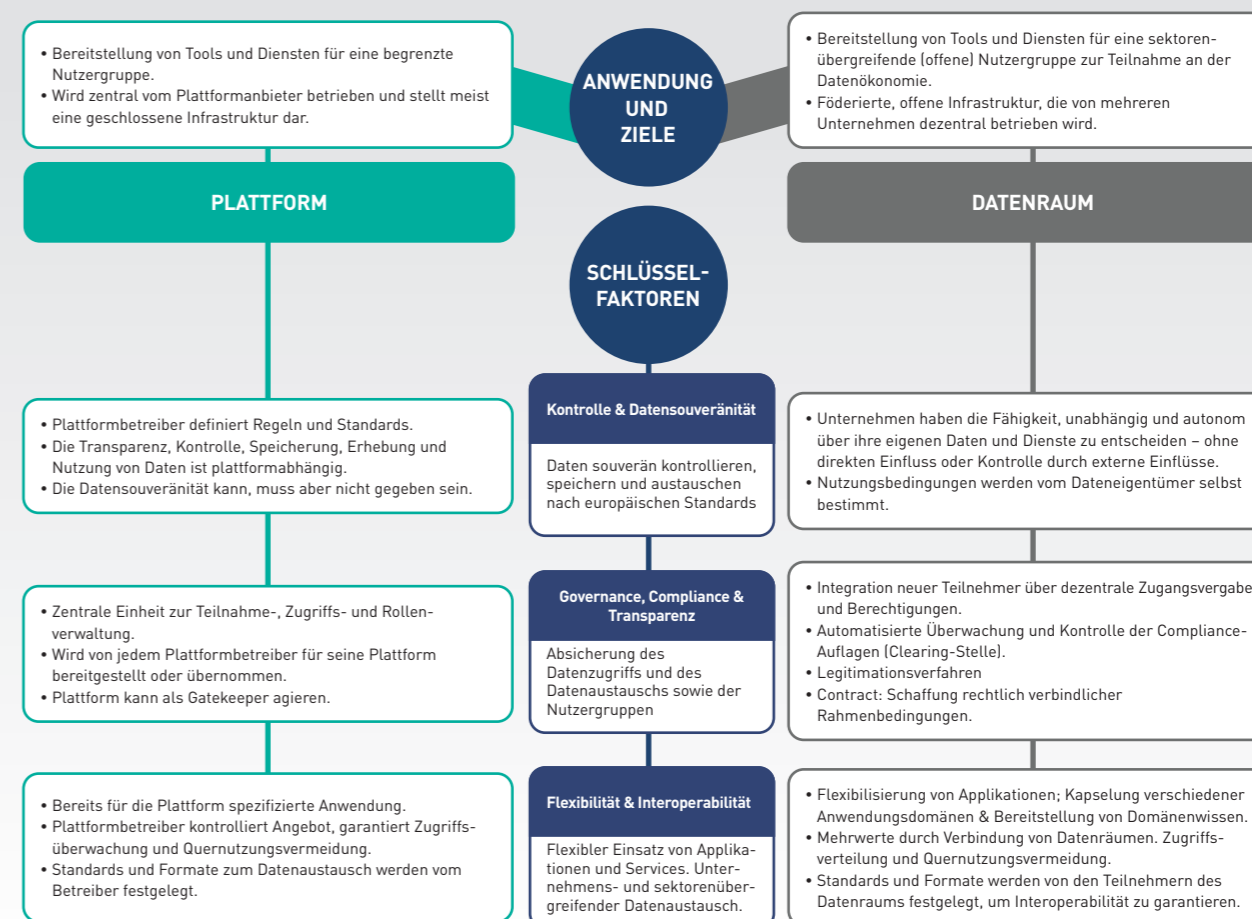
• Bereitstellung von Tools und Diensten für eine begrenzte Nutzergruppe.
• Wird zentral vom Plattformanbieter betrieben und stellt meist eine geschlossene Infrastruktur dar.

ANWENDUNG UND ZIELE

• Bereitstellung von Tools und Diensten für eine sektorenübergreifende (offene) Nutzergruppe zur Teilnahme an der Datenökonomie.
• Föderierte, offene Infrastruktur, die von mehreren Unternehmen dezentral betrieben wird.

PLATTFORM

DATENRAUM

SCHLÜSSELFAKTOREN

• Plattformbetreiber definiert Regeln und Standards.
• Die Transparenz, Kontrolle, Speicherung, Erhebung und Nutzung von Daten ist plattformabhängig.
• Die Datensouveränität kann, muss aber nicht gegeben sein.

Kontrolle & Datensouveränität

Daten souverän kontrollieren, speichern und austauschen nach europäischen Standards

• Unternehmen haben die Fähigkeit, unabhängig und autonom über ihre eigenen Daten und Dienste zu entscheiden – ohne direkten Einfluss oder Kontrolle durch externe Einflüsse.
• Nutzungsbedingungen werden vom Dateneigentümer selbst bestimmt.

• Zentrale Einheit zur Teilnahme-, Zugriffs- und Rollenverwaltung.
• Wird von jedem Plattformbetreiber für seine Plattform bereitgestellt oder übernommen.
• Plattform kann als Gatekeeper agieren.

Governance, Compliance & Transparenz

Absicherung des Datenzugriffs und des Datenaustauschs sowie der Nutzergruppen

• Integration neuer Teilnehmer über dezentrale Zugangsvergabe und Berechtigungen.
• Automatisierte Überwachung und Kontrolle der Compliance-Auflagen (Clearing-Stelle).
• Legitimationsverfahren
• Contract: Schaffung rechtlich verbindlicher Rahmenbedingungen.

• Bereits für die Plattform spezifizierte Anwendung.
• Plattformbetreiber kontrolliert Angebot, garantiert Zugriffsüberwachung und Quernutzungsvermeidung.
• Standards und Formate zum Datenaustausch werden vom Betreiber festgelegt.

Flexibilität & Interoperabilität

Flexibler Einsatz von Applikationen und Services. Unternehmens- und sektorenübergreifender Datenaustausch.

• Flexibilisierung von Applikationen; Kapselung verschiedener Anwendungsdomänen & Bereitstellung von Domänenwissen.
• Mehrwerte durch Verbindung von Datenräumen. Zugriffsverteilung und Quernutzungsvermeidung.
• Standards und Formate werden von den Teilnehmern des Datenraums festgelegt, um Interoperabilität zu garantieren.